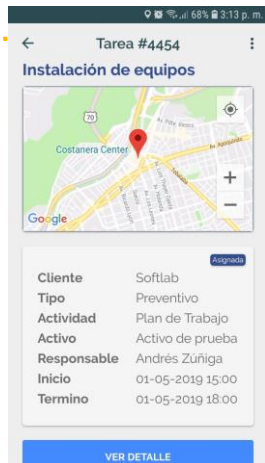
68% 3:13 p. m.

Tarea #4454

Instalación de equipos

70

Costanera Center

Av. Apoquindo

Google

+

−

Asignada

| Cliente | Softlab |
|---|---|
| Tipo | Preventivo |
| Actividad | Plan de Trabajo |
| Activo | Activo de prueba |
| Responsable | Andrés Zúñiga |
| Inicio | 01-05-2019 15:00 |
| Termino | 01-05-2019 18:00 |

VER DETALLE